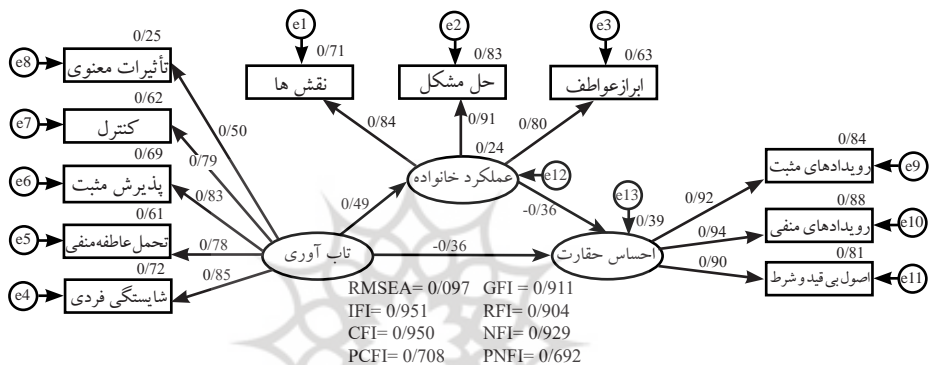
e1
0/71
نقش ها
e2
0/83
حل مشکل
e3
0/63
ابرازعواطف

0/25
تأثیرات معنوی
e8
0/62
کنترل
e7
0/69
پذیرش مثبت
e6
0/61
تحمل عاطفه‌منفی
e5
0/72
شایستگی فردی
e4

0/50
0/79
0/83
0/78
0/85

0/84
0/91
0/80
0/24
عملکرد خانواده
e12
0/49
-0/36
e13
0/39
تاب آوری
-0/36
احساس حقارت

0/84
رویدادهای مثبت
e9
0/88
رویدادهای منفی
e10
0/81
اصول بی قید و شرط
e11
0/92
0/94
0/90

RMSEA= 0/097 GFI = 0/911
IFI= 0/951 RFI= 0/904
CFI= 0/950 NFI= 0/929
PCFI= 0/708 PNFI= 0/692